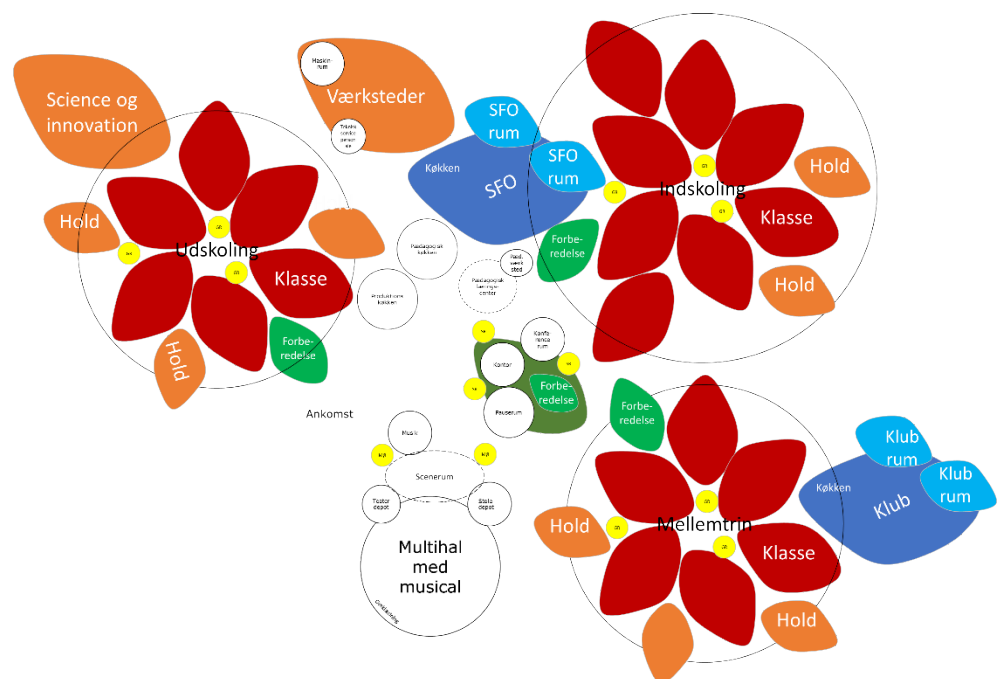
Science og innovation

Maskin-rum

Værksteder

Tekstil-center

SFO rum

Køkken

SFO

SFO rum

Hold

Indskoling

Klasse

Hold

Udskoling

Klasse

Hold

Hold

Forbe-redelse

Forbe-redelse

Pædagogisk køkken

Produktions køkken

Pædagogisk læringscenter

Rådsværksted

Konference rum

Kontor

Forbe-redelse

Pauserum

Ankomst

Musik

Scenerum

Teater depot

Stole depot

Multihal med musical

Forbe-redelse

Klub rum

Klub rum

Køkken

Klub

Hold

Mellemtrin

Klasse

Hold